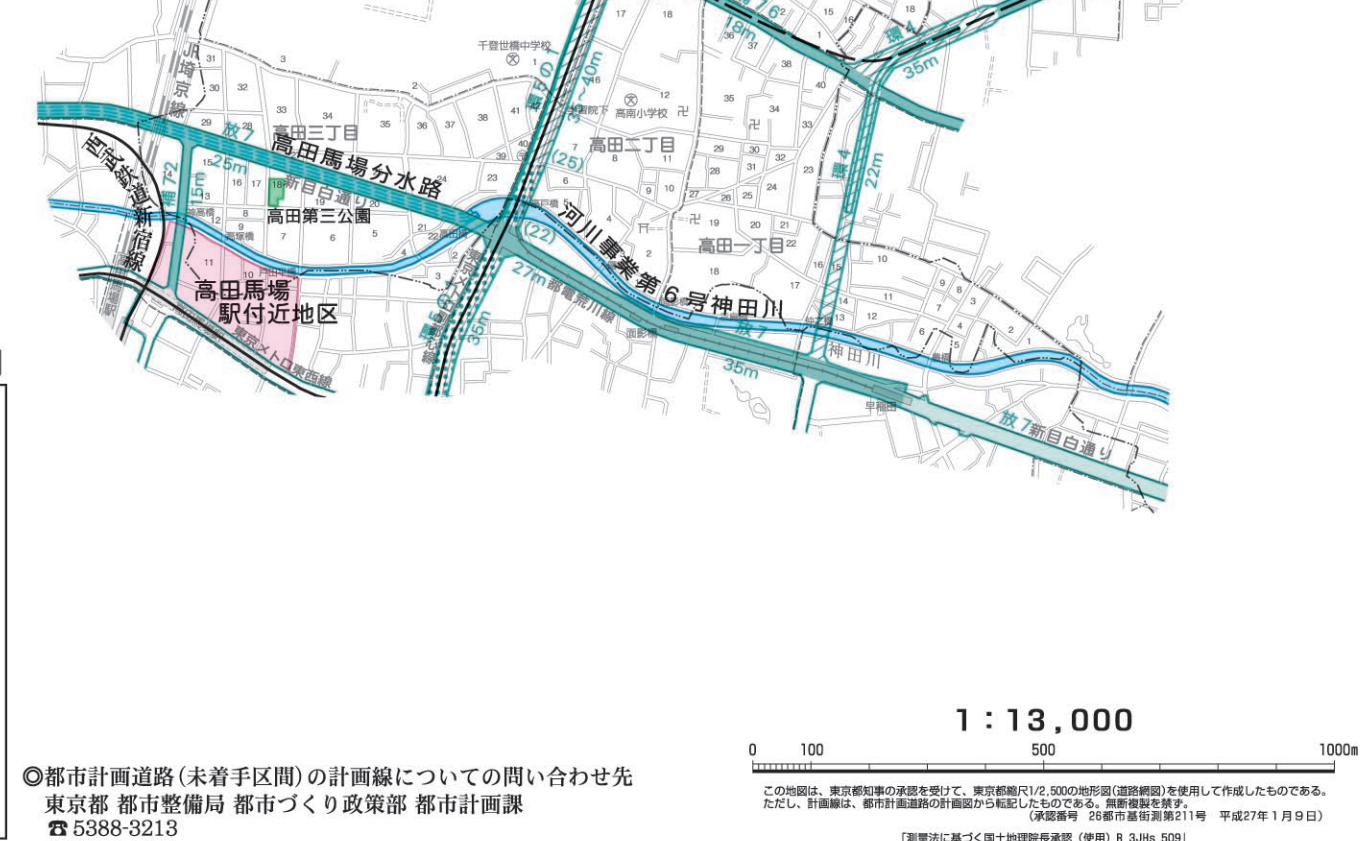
千登世橋中学校

JR埼京線

高南小学校

高田三丁目

高田二丁目

高田馬場分水路

放7

25m

新目白通り

高田第三公園

西武鉄道新宿線

補72

15m

河川事業第6号神田川

(25)

(22)

27m

都電荒川線

高田一丁目

35m

環4

22m

18m

35m

高田馬場駅付近地区

東京メトロ東西線

35m

神田川

放7

早稲田

放7新目白通り

◎都市計画道路(未着手区間)の計画線についての問い合わせ先
東京都 都市整備局 都市づくり政策部 都市計画課
☎ 5388-3213

1:13,000

0 100 500 1000m

この地図は、東京都知事の承認を受けて、東京都縮尺1/2,500の地形図(道路網図)を使用して作成したものである。ただし、計画線は、都市計画道路の計画図から転記したものである。無断複製を禁ず。
(承認番号 26都市基街測第211号 平成27年1月9日)

「測量法に基づく国土地理院長承認(使用) R 3JHs 509」